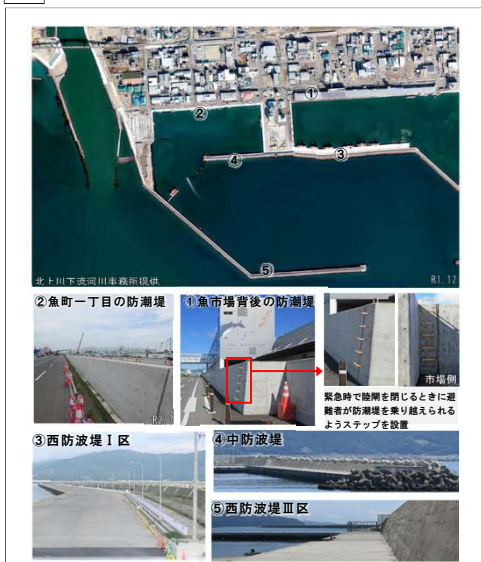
①

②

③

④

⑤

北上川下流河川事務所提供

R1.12

②魚町一丁目の防潮堤

R2.7

①魚市場背後の防潮堤

市場側

緊急時で陸閘を閉じるときに避難者が防潮堤を乗り越えられるようステップを設置

③西防波堤Ⅰ区

④中防波堤

⑤西防波堤Ⅲ区